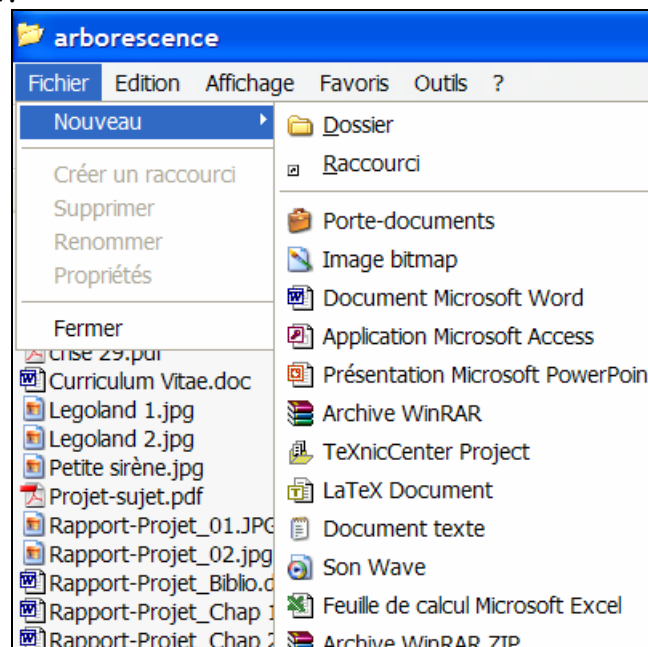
arborescence

Fichier Edition Affichage Favoris Outils ?

Nouveau

Créer un raccourci
Supprimer
Renommer
Propriétés

Fermer

crise 29.pdf
Curriculum Vitae.doc
Legoland 1.jpg
Legoland 2.jpg
Petite sirène.jpg
Projet-sujet.pdf
Rapport-Projet_01.JPG
Rapport-Projet_02.jpg
Rapport-Projet_Biblio.d
Rapport-Projet_Chap 1
Rapport-Projet_Chap 2

Dossier
Raccourci

Porte-documents
Image bitmap
Document Microsoft Word
Application Microsoft Access
Présentation Microsoft PowerPoin
Archive WinRAR
TeXnicCenter Project
LaTeX Document
Document texte
Son Wave
Feuille de calcul Microsoft Excel
Archive WinRAR ZIP